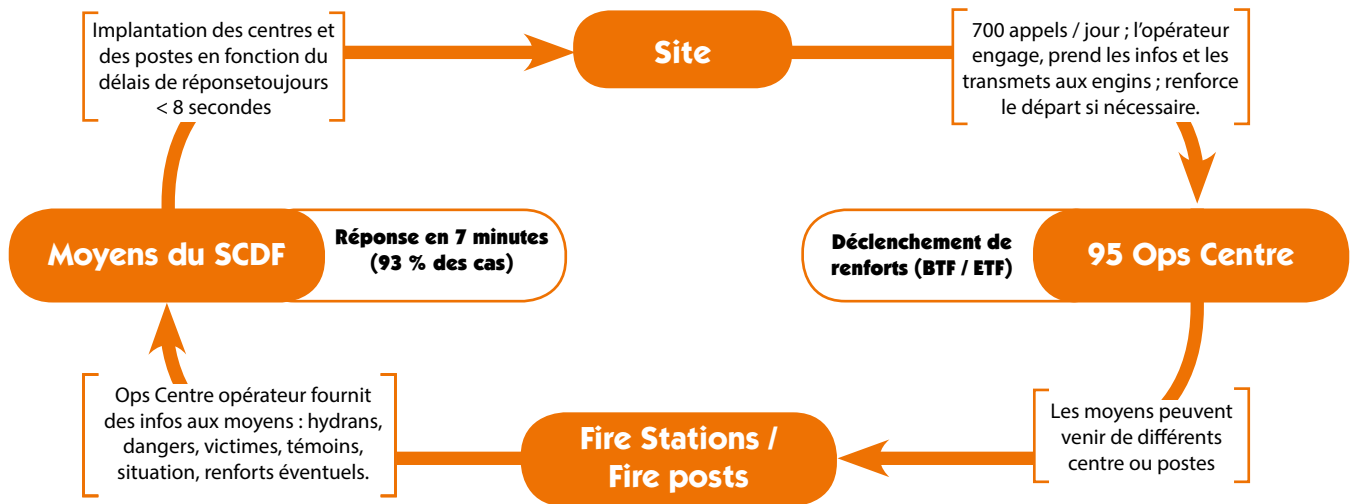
Implantation des centres et des postes en fonction du délais de réponsetoujours < 8 secondes

Site

700 appels / jour ; l'opérateur engage, prend les infos et les transmets aux engins ; renforce le départ si nécessaire.

Moyens du SCDF

Réponse en 7 minutes (93 % des cas)

Déclenchement de renforts (BTF / ETF)

95 Ops Centre

Ops Centre opérateur fournit des infos aux moyens : hydrans, dangers, victimes, témoins, situation, renforts éventuels.

Fire Stations / Fire posts

Les moyens peuvent venir de différents centre ou postes